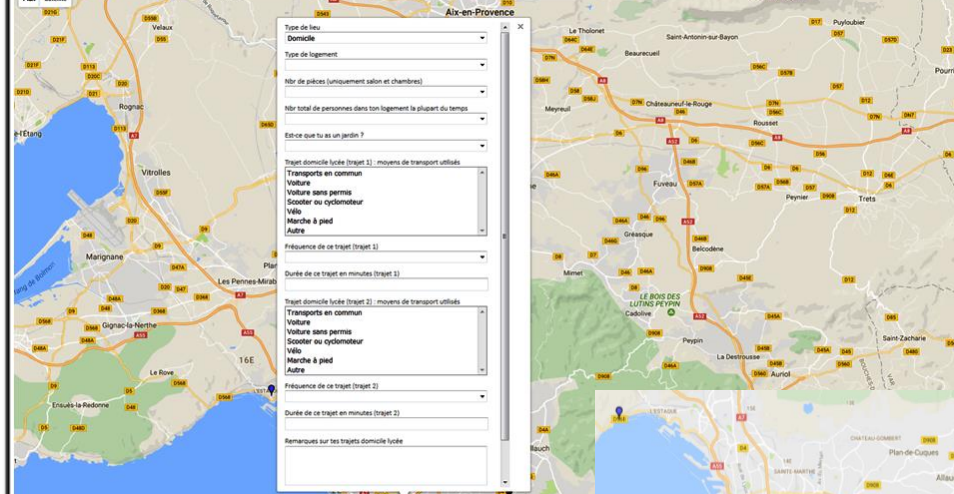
Aix-en-Provence
Velaux
Le Tholonet
Saint-Antonin-sur-Bayon
Puyloubier
Beaurecueil
Rognac
Meyreuil
Châteauneuf-le-Rouge
Rousset
e-l'Etang
Vitrolles
Fuveau
Peynier
Trets
Gréasque
Belcodène
Marignane
Les Pennes-Mirab
Mimet
LE BOIS DES LUTINS PEYPIN
Cadolive
Gignac-la-Nerthe
Peypin
Saint-Zacharie
La Destrousse
16E
Le Rove
Auriol
Ensuès-la-Redonne
Plan-de-Cuques
SAINTE-MARTHE
L'ESTAQUE
CHATEAU-GOMBERT
Allau
Bauch

Type de lieu
Domicile
Type de logement
Nbr de pièces (uniquement salon et chambres)
Nbr total de personnes dans ton logement la plupart du temps
Est-ce que tu as un jardin ?
Trajet domicile lycée (trajet 1) : moyens de transport utilisés
Transports en commun
Voiture
Voiture sans permis
Scooter ou cyclomoteur
Vélo
Marche à pied
Autre
Fréquence de ce trajet (trajet 1)
Durée de ce trajet en minutes (trajet 1)
Trajet domicile lycée (trajet 2) : moyens de transport utilisés
Transports en commun
Voiture
Voiture sans permis
Scooter ou cyclomoteur
Vélo
Marche à pied
Autre
Fréquence de ce trajet (trajet 2)
Durée de ce trajet en minutes (trajet 2)
Remarques sur tes trajets domicile lycée
×